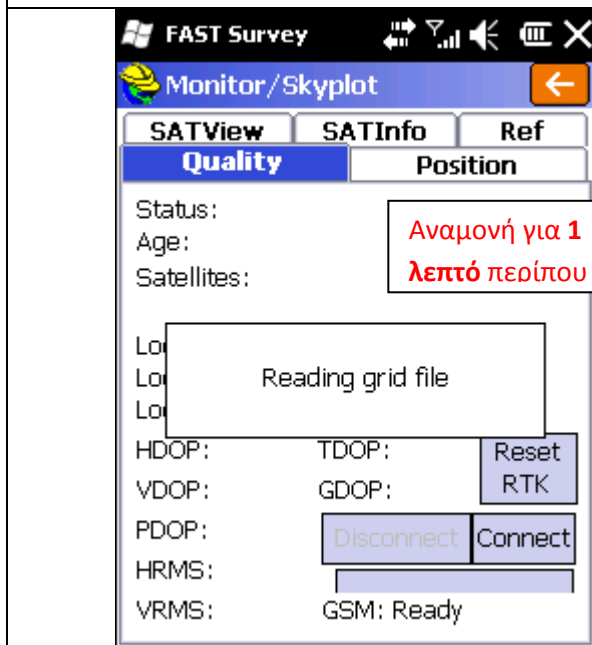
FAST Survey

Monitor/Skyplot

SATView | SATInfo | Ref

Quality | Position

Status:
Age:
Satellites:

Αναμονή για **1 λεπτό** περίπου

Lo
Lo
Lo

Reading grid file

HDOP: TDOP:
VDOP: GDOP:
PDOP:
HRMS:
VRMS: GSM: Ready

Reset RTK

Disconnect

Connect